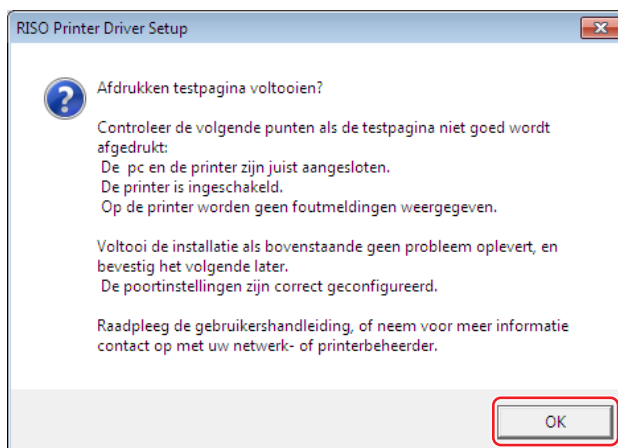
RISO Printer Driver Setup

Afdrukken testpagina voltooien?

Controleer de volgende punten als de testpagina niet goed wordt afgedrukt:
De pc en de printer zijn juist aangesloten.
De printer is ingeschakeld.
Op de printer worden geen foutmeldingen weergegeven.

Voltooi de installatie als bovenstaande geen probleem oplevert, en bevestig het volgende later.
De poortinstellingen zijn correct geconfigureerd.

Raadpleeg de gebruikershandleiding, of neem voor meer informatie contact op met uw netwerk- of printerbeheerder.

OK